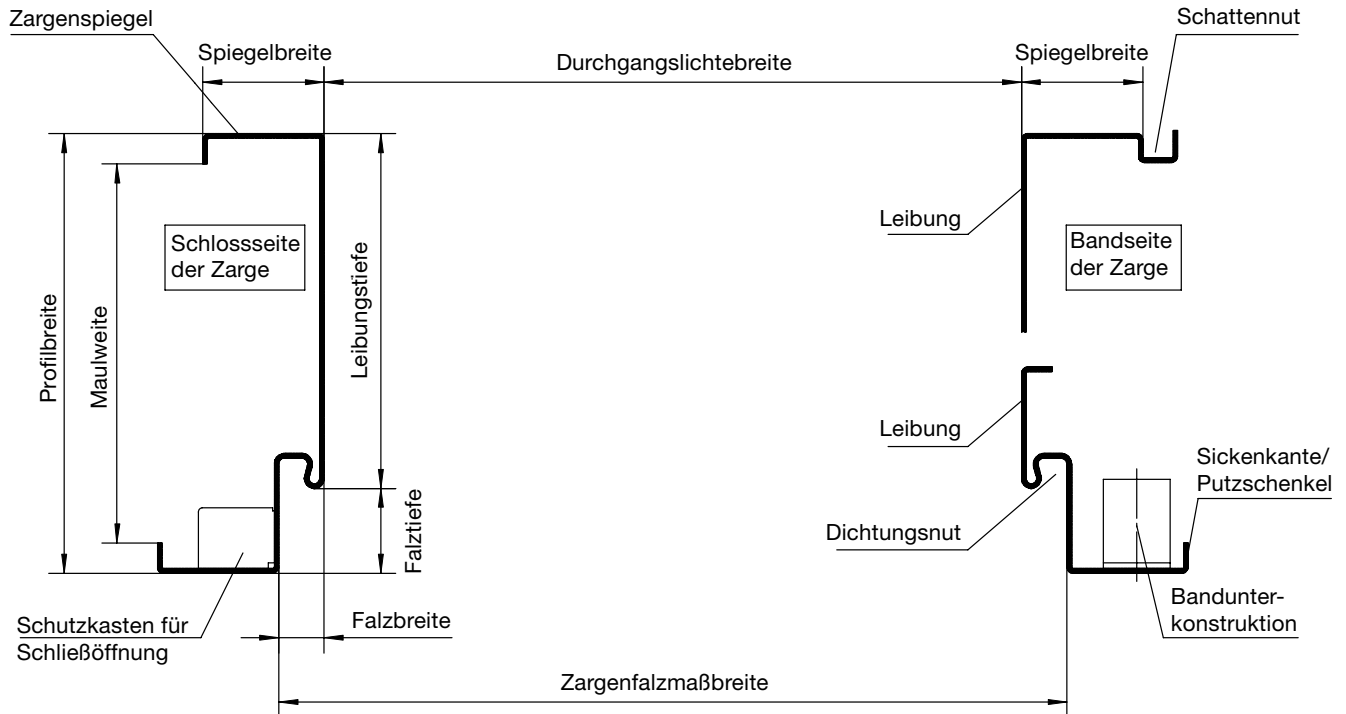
Zargenspiegel

Spiegelbreite

Durchgangslichtebreite

Spiegelbreite

Schattennut

Profilbreite

Maulweite

Schlossseite der Zarge

Leibungstiefe

Leibung

Bandseite der Zarge

Leibung

Sickenkante/ Putzschenkel

Falztiefe

Dichtungsnut

Bandunterkonstruktion

Schutzkasten für Schließöffnung

Falzbreite

Zargenfalzmaßbreite